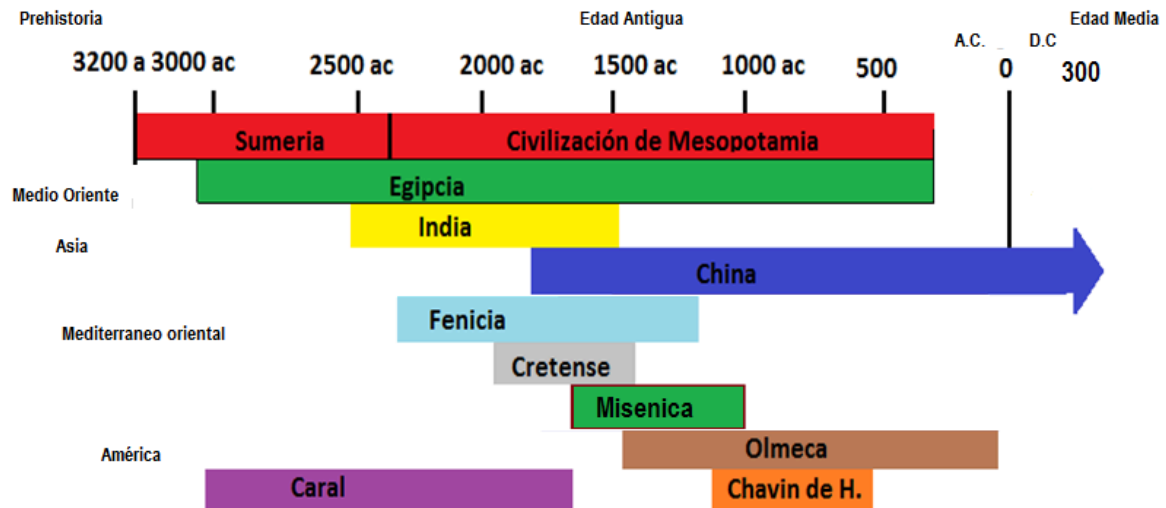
Prehistoria

Edad Antigua

Edad Media

A.C.

D.C

3200 a 3000 ac

2500 ac

2000 ac

1500 ac

1000 ac

500

0

300

Sumeria

Civilización de Mesopotamia

Medio Oriente

Egipcia

India

Asia

China

Mediterraneo oriental

Fenicia

Cretense

Misenica

América

Olmeca

Caral

Chavin de H.